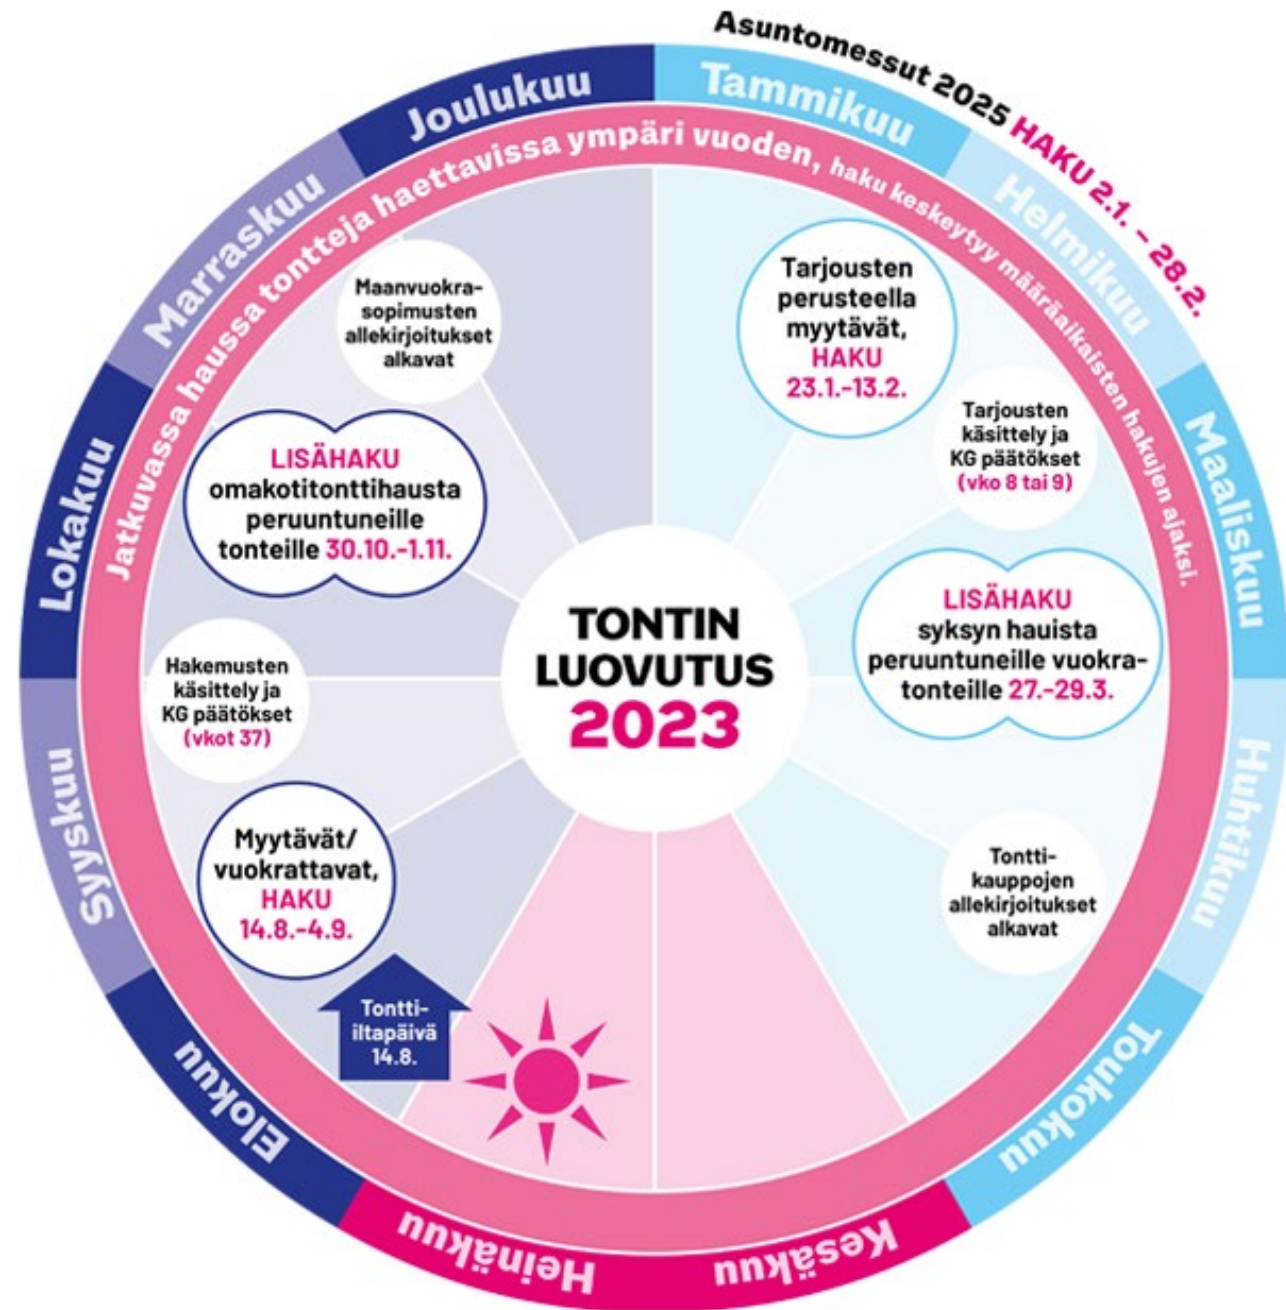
Asuntomessut 2025 HAKU 2.1. – 28.2.

Tammikuu
Helmikuu
Maaliskuu
Huhtikuu
Toukokuu
Kesäkuu
Heinäkuu
Elokuu
Syyskuu
Lokakuu
Marraskuu
Joulukuu

Jatkuvassa haussa tontteja haettavissa ympäri vuoden, haku keskeytyy määräaikaisten hakujen ajaksi.

TONTIN LUOVUTUS 2023

Tarjousten perusteella myytävät, HAKU 23.1.–13.2.

Tarjousten käsittely ja KG päätökset (vko 8 tai 9)

LISÄHAKU syksyn hauista peruuntuneille vuokratonteille 27.–29.3.

Tonttikauppojen allekirjoitukset alkavat

Tontti-iltapäivä 14.8.

Myytävät/vuokrattavat, HAKU 14.8.–4.9.

Hakemusten käsittely ja KG päätökset (vkot 37)

LISÄHAKU omakotitonttihausta peruuntuneille tonteille 30.10.–1.11.

Maanvuokrasopimusten allekirjoitukset alkavat